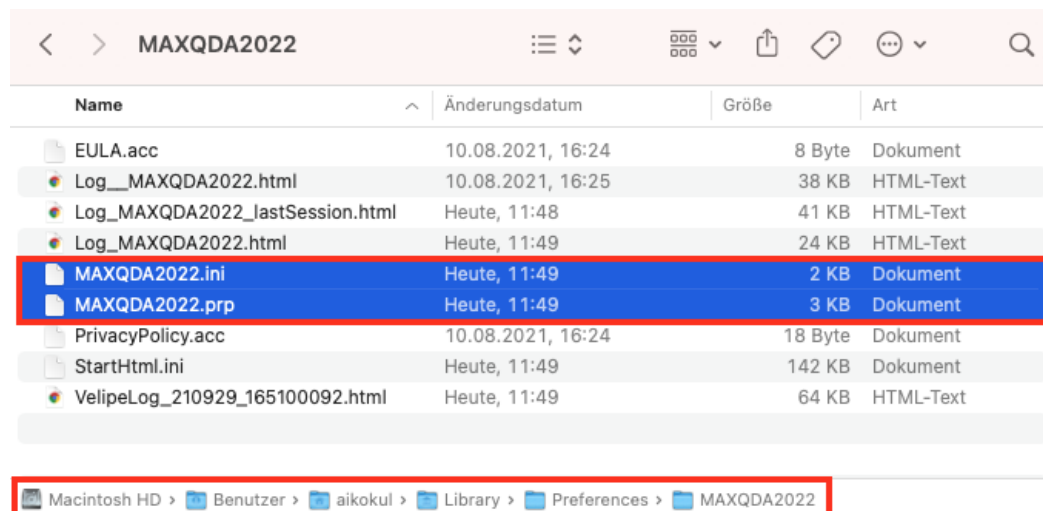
MAXQDA2022

| Name | Änderungsdatum | Größe | Art |
|---|---|---|---|
| EULA.acc | 10.08.2021, 16:24 | 8 Byte | Dokument |
| Log__MAXQDA2022.html | 10.08.2021, 16:25 | 38 KB | HTML-Text |
| Log_MAXQDA2022_lastSession.html | Heute, 11:48 | 41 KB | HTML-Text |
| Log_MAXQDA2022.html | Heute, 11:49 | 24 KB | HTML-Text |
| MAXQDA2022.ini | Heute, 11:49 | 2 KB | Dokument |
| MAXQDA2022.prp | Heute, 11:49 | 3 KB | Dokument |
| PrivacyPolicy.acc | 10.08.2021, 16:24 | 18 Byte | Dokument |
| StartHtml.ini | Heute, 11:49 | 142 KB | Dokument |
| VelipeLog_210929_165100092.html | Heute, 11:49 | 64 KB | HTML-Text |

Macintosh HD › Benutzer › aikokul › Library › Preferences › MAXQDA2022